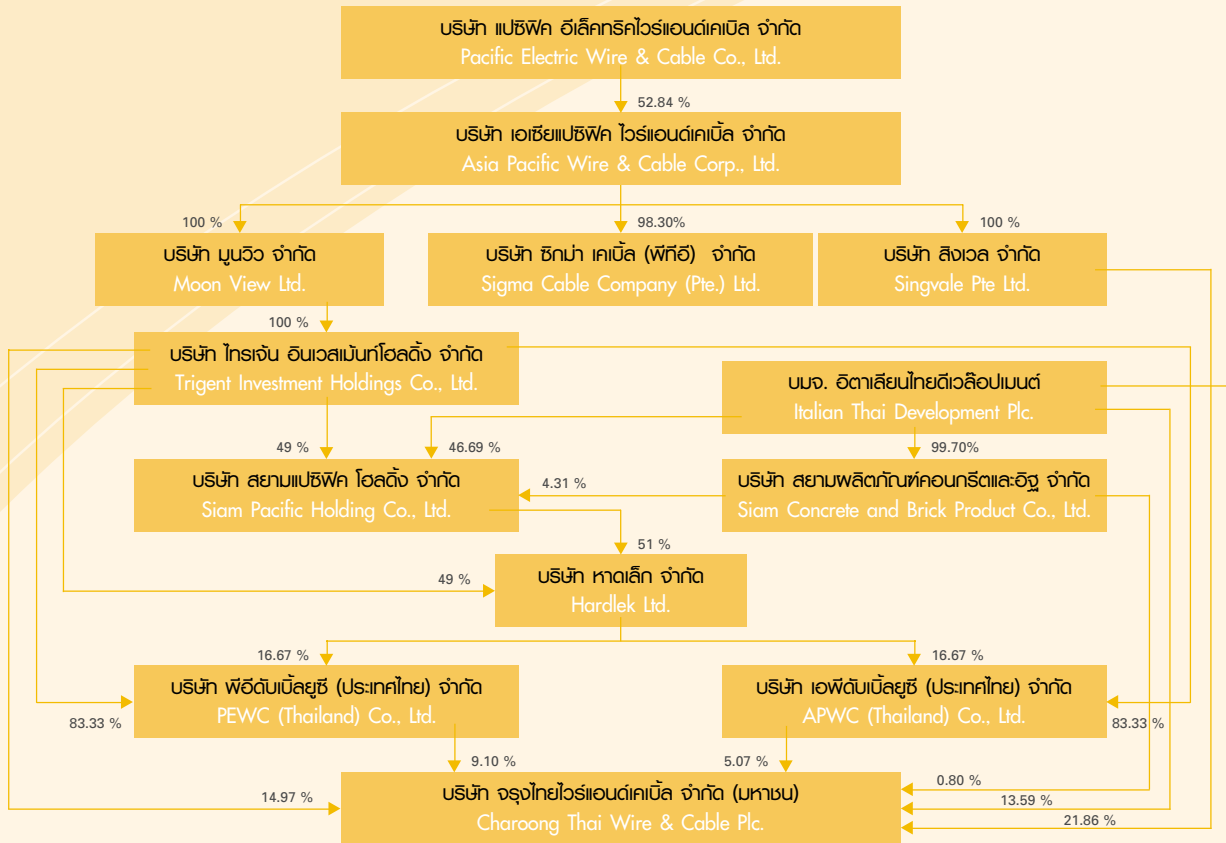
บริษัท แปซิฟิค อีเล็คทริคไวร์แอนด์เคเบิล จำกัด
Pacific Electric Wire & Cable Co., Ltd.

52.84 %

บริษัท เอเซียแปซิฟิค ไวร์แอนด์เคเบิ้ล จำกัด
Asia Pacific Wire & Cable Corp., Ltd.

100 %

98.30%

100 %

บริษัท มูนวิว จำกัด
Moon View Ltd.

บริษัท ซิกม่า เคเบิ้ล (พีทีอี) จำกัด
Sigma Cable Company (Pte.) Ltd.

บริษัท สิงเวล จำกัด
Singvale Pte Ltd.

100 %

บริษัท ไทรเจ้น อินเวสเม้นท์โฮลดิ้ง จำกัด
Trigent Investment Holdings Co., Ltd.

บมจ. อิตาเลียนไทยดีเวล๊อปเมนต์
Italian Thai Development Plc.

49 %

46.69 %

99.70%

บริษัท สยามแปซิฟิค โฮลดิ้ง จำกัด
Siam Pacific Holding Co., Ltd.

4.31 %

บริษัท สยามผลิตภัณฑ์คอนกรีตและอิฐ จำกัด
Siam Concrete and Brick Product Co., Ltd.

51 %

49 %

บริษัท หาดเล็ก จำกัด
Hardlek Ltd.

16.67 %

16.67 %

บริษัท พีอีดับเบิ้ลยูซี (ประเทศไทย) จำกัด
PEWC (Thailand) Co., Ltd.

บริษัท เอพีดับเบิ้ลยูซี (ประเทศไทย) จำกัด
APWC (Thailand) Co., Ltd.

83.33 %

83.33 %

9.10 %

5.07 %

0.80 %

14.97 %

13.59 %

บริษัท จรุงไทยไวร์แอนด์เคเบิ้ล จำกัด (มหาชน)
Charoong Thai Wire & Cable Plc.

21.86 %